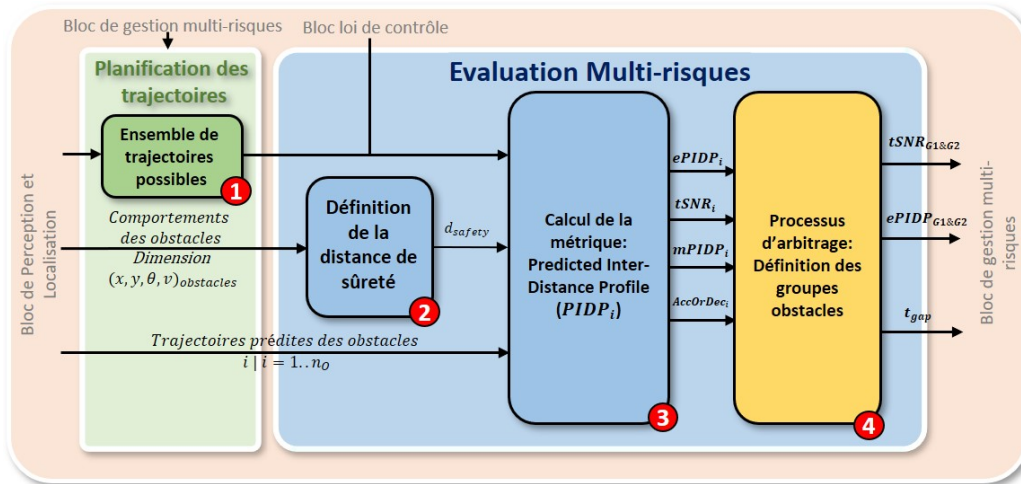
Bloc de gestion multi-risques

Bloc loi de contrôle

Planification des trajectoires

Evaluation Multi-risques

Bloc de Perception et Localisation

Ensemble de trajectoires possibles

1

Comportements des obstacles

Dimension

$(x, y, \theta, v)_{obstacles}$

Définition de la distance de sûreté

2

$d_{safety}$

Calcul de la métrique: Predicted Inter-Distance Profile $(PIDP_i)$

3

$ePIDP_i$

$tSNR_i$

$mPIDP_i$

$AccOrDec_i$

Processus d'arbitrage: Définition des groupes obstacles

4

$tSNR_{G1\&G2}$

$ePIDP_{G1\&G2}$

$t_{gap}$

Bloc de gestion multi-risques

Trajectoires prédites des obstacles

$i \mid i = 1..n_O$